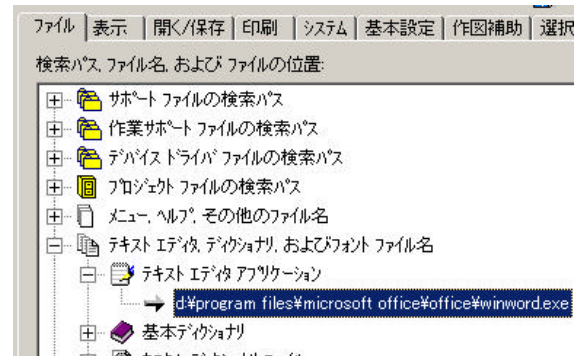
ファイル | 表示 | 開く/保存 | 印刷 | システム | 基本設定 | 作図補助 | 選択

検索パス, ファイル名, および ファイルの位置:

サポート ファイルの検索パス
作業サポート ファイルの検索パス
デバイス ドライバ ファイルの検索パス
プロジェクト ファイルの検索パス
メニュー, ヘルプ, その他のファイル名
テキスト エディタ, ディクショナリ, およびフォント ファイル名
テキスト エディタ アプリケーション
d:¥program files¥microsoft office¥office¥winword.exe
基本ディクショナリ